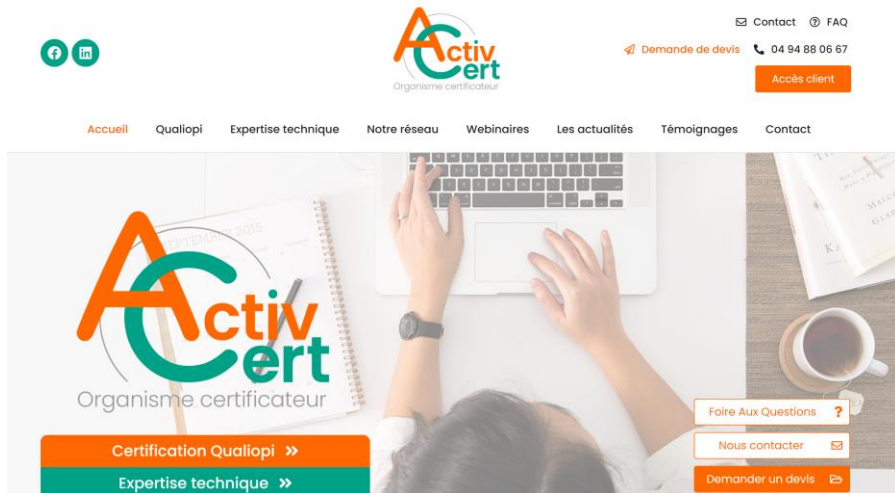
Contact FAQ

Activ Cert
Organisme certificateur

Demande de devis 04 94 88 06 67

Accès client

Accueil Qualiopi Expertise technique Notre réseau Webinaires Les actualités Témoignages Contact

Activ Cert
Organisme certificateur

Certification Qualiopi »

Expertise technique »

Foire Aux Questions ?

Nous contacter

Demander un devis